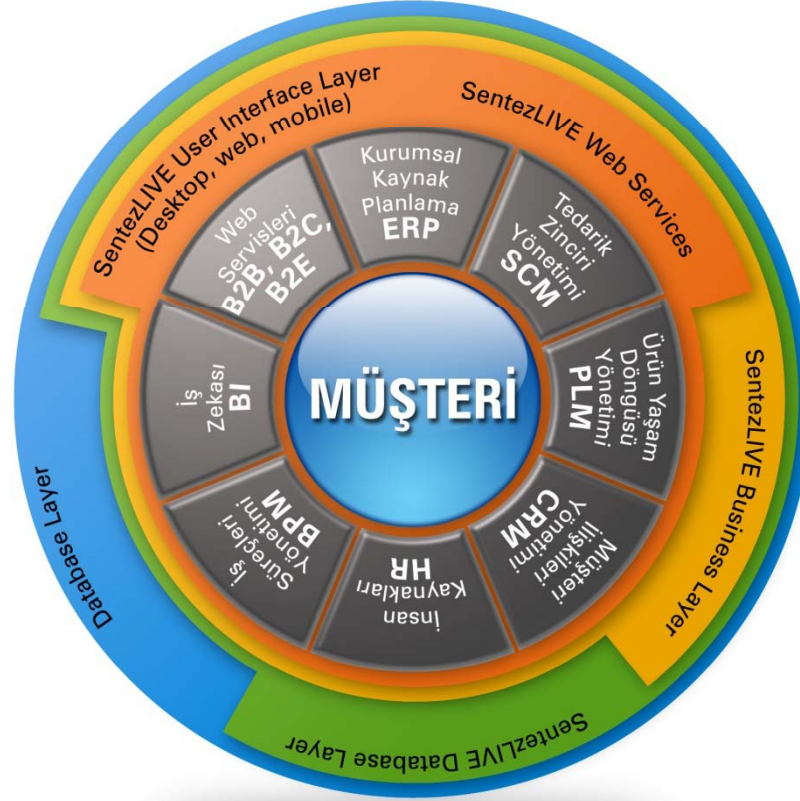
SentezLIVE User Interface Layer (Desktop, web, mobile)

SentezLIVE Web Services

SentezLIVE Business Layer

SentezLIVE Database Layer

Database Layer

Kurumsal Kaynak Planlama ERP

Tedarik Zinciri Yönetimi SCM

Ürün Yaşam Döngüsü Yönetimi PLM

Müşteri İlişkileri Yönetimi CRM

İnsan Kaynakları HR

İş Süreçleri Yönetimi BPM

İş Zekası BI

Web Servisleri B2B, B2C, B2E

MÜŞTERİ